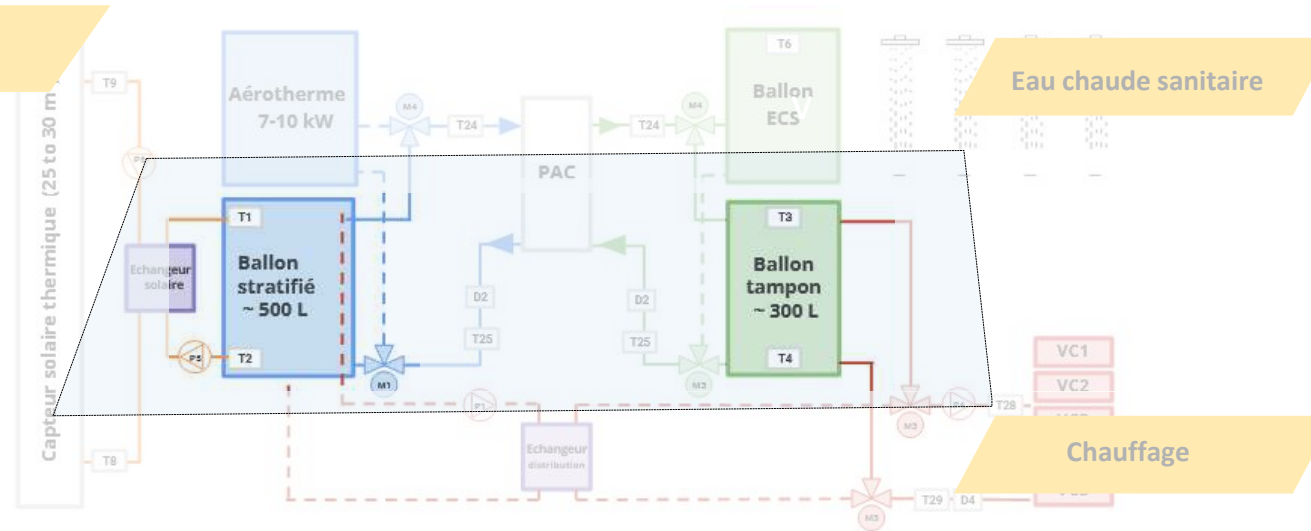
Capteur solaire thermique (25 to 30 m

T9

T8

Aérotherme 7-10 kW

M4

T24

PAC

T24

M4

T6

Ballon ECS

Eau chaude sanitaire

Echangeur solaire

T1

Ballon stratifié ~ 500 L

T2

P5

M1

D2

T25

D2

T25

M3

T3

Ballon tampon ~ 300 L

T4

M3

T28

VC1

VC2

Echangeur distribution

Chauffage

M3

T29

D4